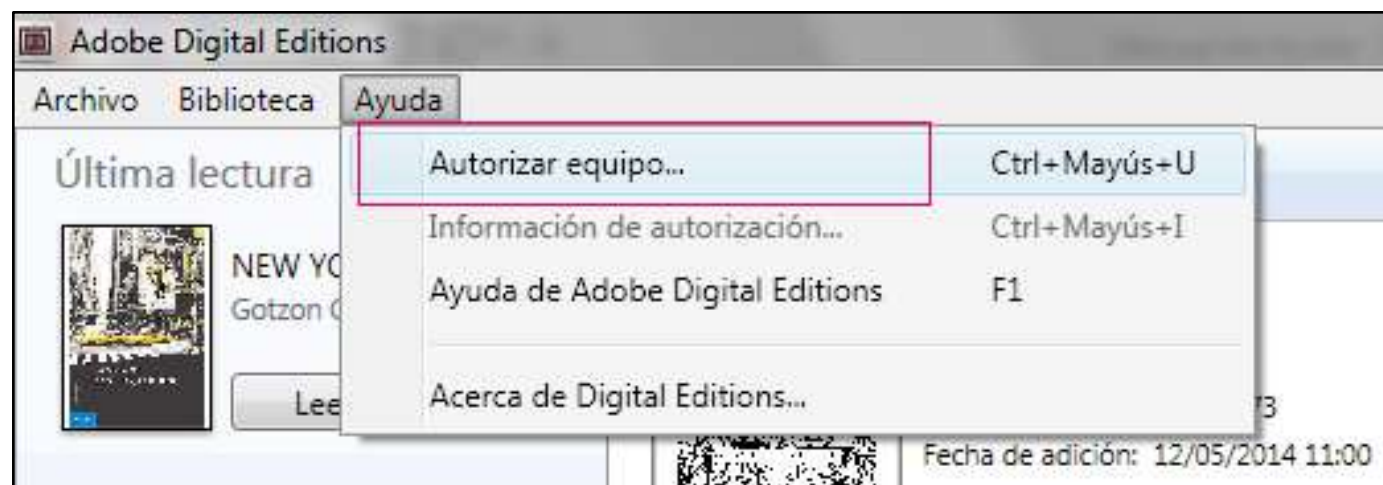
Adobe Digital Editions

Archivo Biblioteca Ayuda

Última lectura

NEW YC
Gotzon C

Lee

Autorizar equipo... Ctrl+Mayús+U
Información de autorización... Ctrl+Mayús+I
Ayuda de Adobe Digital Editions F1
Acerca de Digital Editions...

3
Fecha de adición: 12/05/2014 11:00